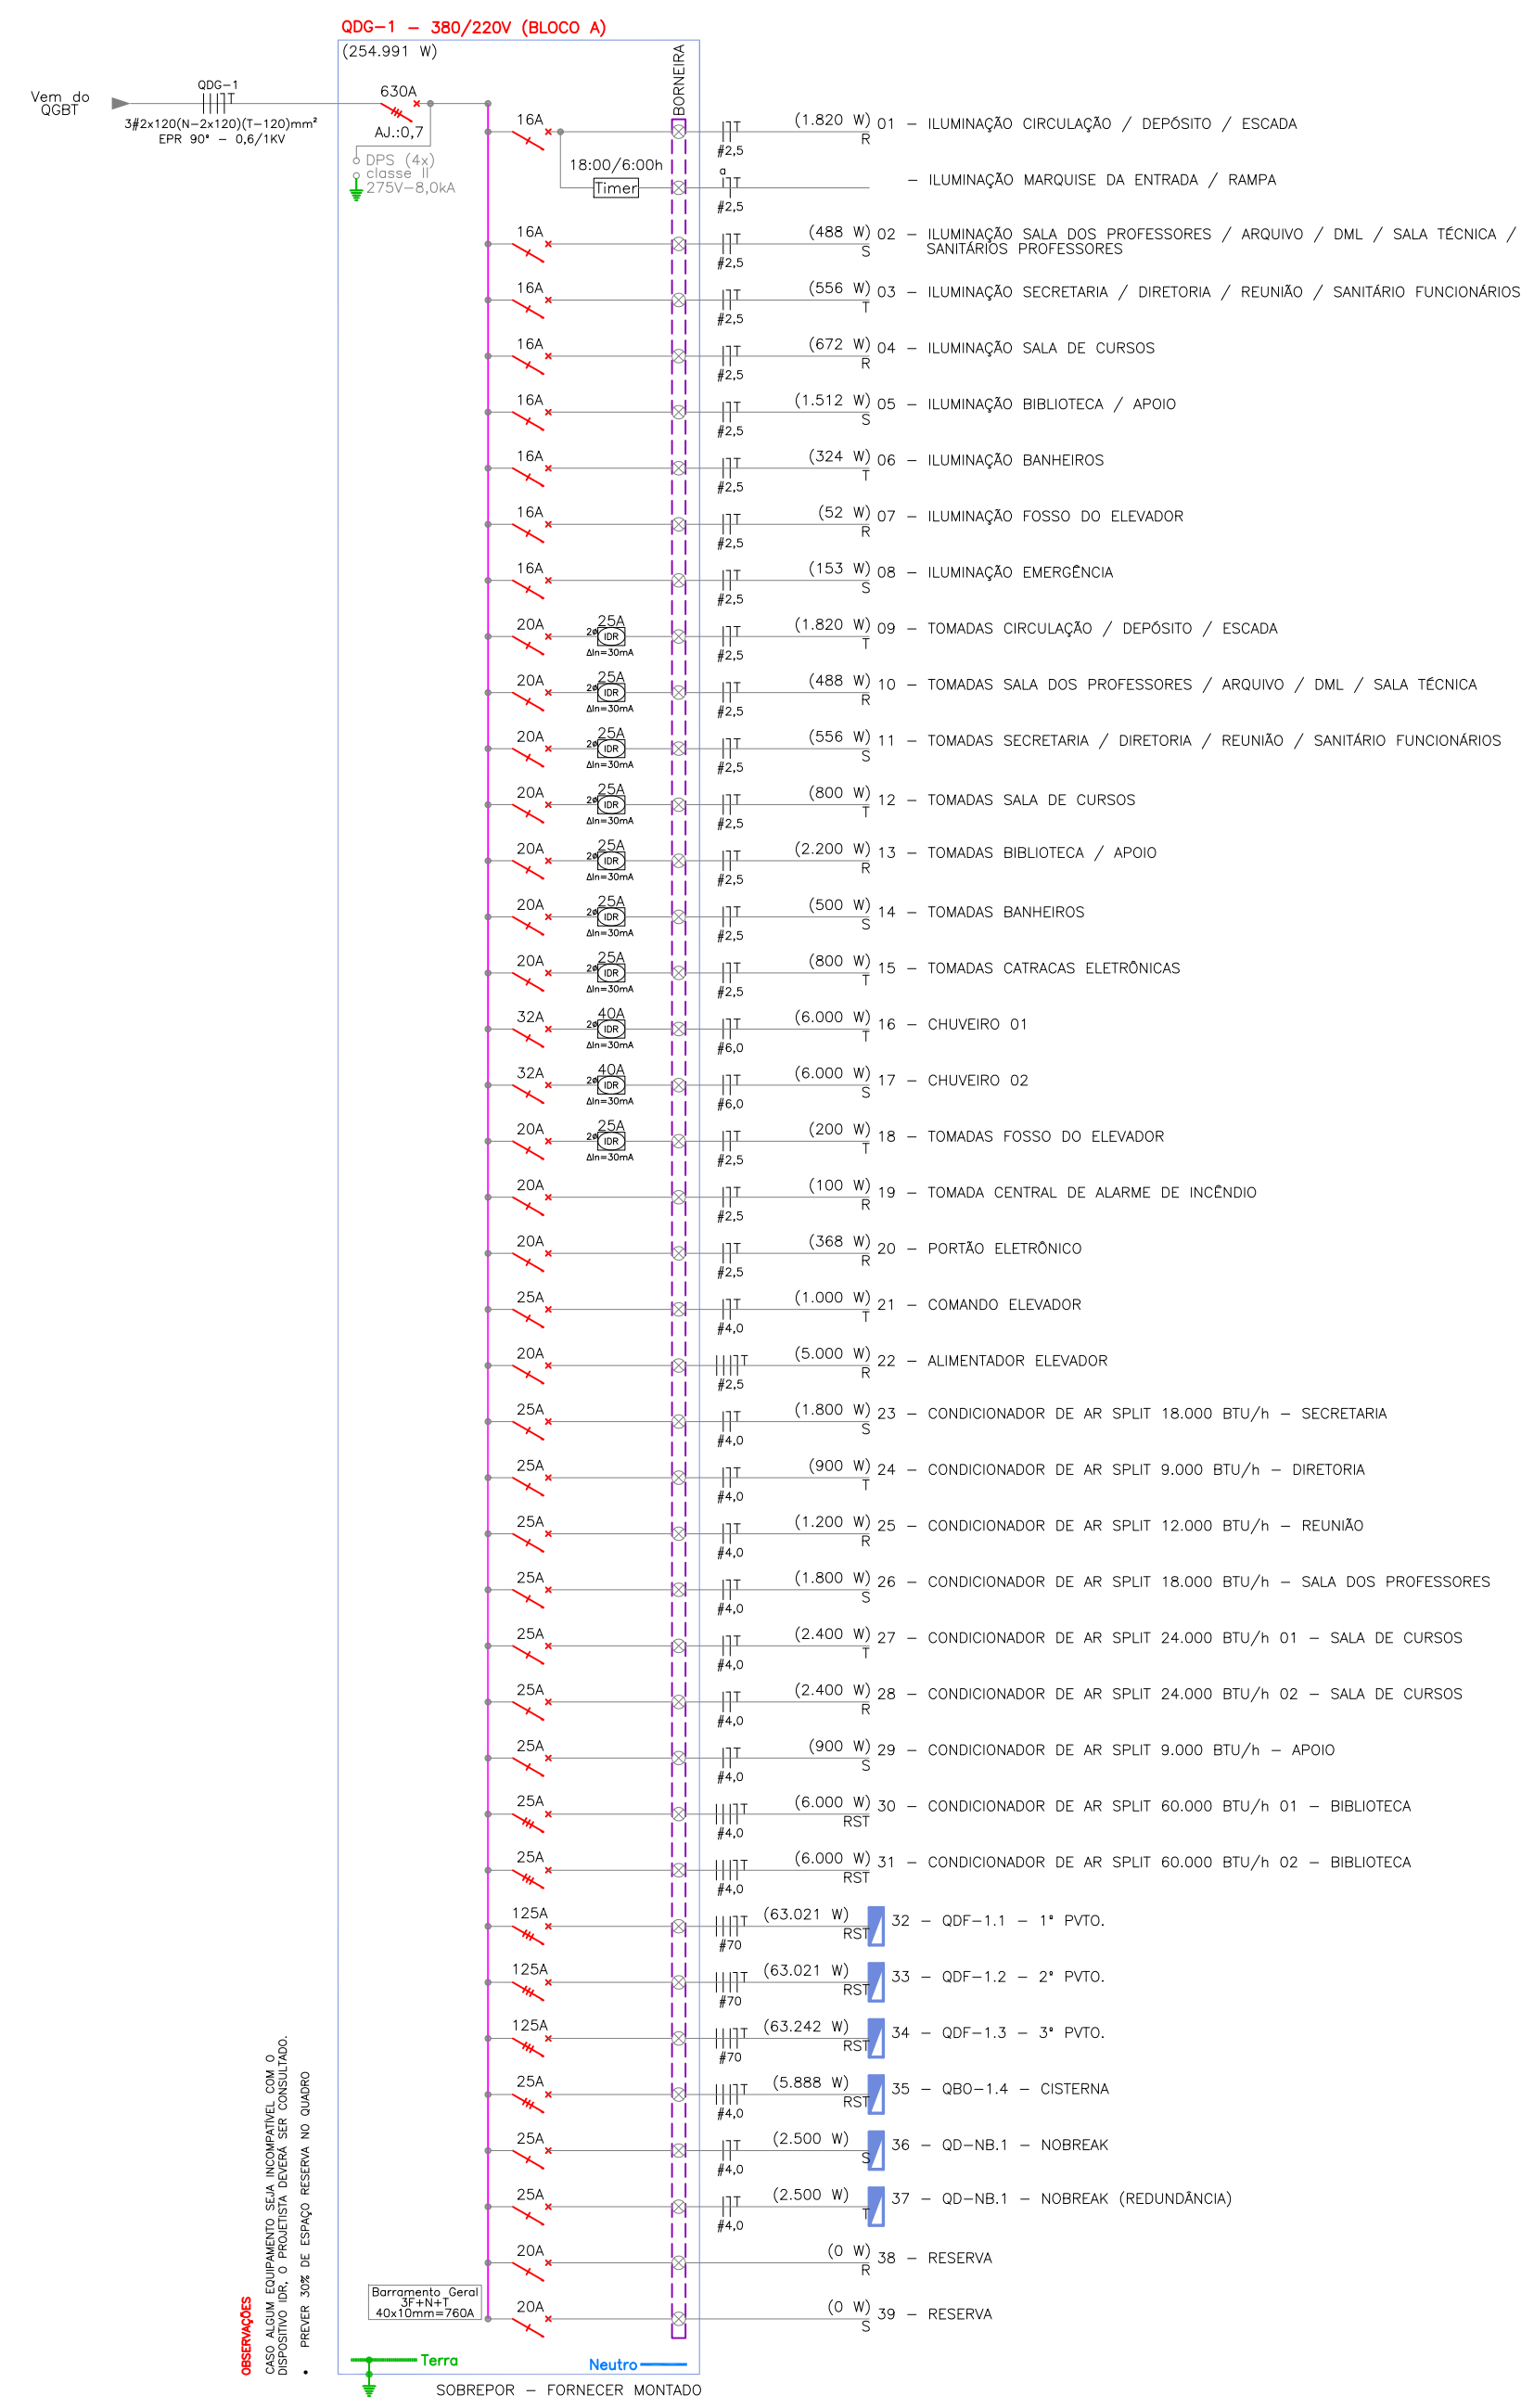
QDG-1 – 380/220V (BLOCO A)
(254.991 W)

Vem do QGBT
QDG-1
3#2x120(N-2x120)(T-120)mm²
EPR 90° – 0,6/1KV
630A
AJ.:0,7
DPS (4x)
classe II
275V-8,0kA
BORNEIRA

| Disjuntor | IDR | Cabo | Potência | Fase | Circuito |
|---|---|---|---|---|---|
| 16A | | #2,5 | (1.820 W) | R | 01 – ILUMINAÇÃO CIRCULAÇÃO / DEPÓSITO / ESCADA |
| 18:00/6:00h Timer | | #2,5 | | | – ILUMINAÇÃO MARQUISE DA ENTRADA / RAMPA |
| 16A | | #2,5 | (488 W) | S | 02 – ILUMINAÇÃO SALA DOS PROFESSORES / ARQUIVO / DML / SALA TÉCNICA / SANITÁRIOS PROFESSORES |
| 16A | | #2,5 | (556 W) | T | 03 – ILUMINAÇÃO SECRETARIA / DIRETORIA / REUNIÃO / SANITÁRIO FUNCIONÁRIOS |
| 16A | | #2,5 | (672 W) | R | 04 – ILUMINAÇÃO SALA DE CURSOS |
| 16A | | #2,5 | (1.512 W) | S | 05 – ILUMINAÇÃO BIBLIOTECA / APOIO |
| 16A | | #2,5 | (324 W) | T | 06 – ILUMINAÇÃO BANHEIROS |
| 16A | | #2,5 | (52 W) | R | 07 – ILUMINAÇÃO FOSSO DO ELEVADOR |
| 16A | | #2,5 | (153 W) | S | 08 – ILUMINAÇÃO EMERGÊNCIA |
| 20A | 2ø 25A IDR ΔIn=30mA | #2,5 | (1.820 W) | T | 09 – TOMADAS CIRCULAÇÃO / DEPÓSITO / ESCADA |
| 20A | 2ø 25A IDR ΔIn=30mA | #2,5 | (488 W) | R | 10 – TOMADAS SALA DOS PROFESSORES / ARQUIVO / DML / SALA TÉCNICA |
| 20A | 2ø 25A IDR ΔIn=30mA | #2,5 | (556 W) | S | 11 – TOMADAS SECRETARIA / DIRETORIA / REUNIÃO / SANITÁRIO FUNCIONÁRIOS |
| 20A | 2ø 25A IDR ΔIn=30mA | #2,5 | (800 W) | T | 12 – TOMADAS SALA DE CURSOS |
| 20A | 2ø 25A IDR ΔIn=30mA | #2,5 | (2.200 W) | R | 13 – TOMADAS BIBLIOTECA / APOIO |
| 20A | 2ø 25A IDR ΔIn=30mA | #2,5 | (500 W) | S | 14 – TOMADAS BANHEIROS |
| 20A | 2ø 25A IDR ΔIn=30mA | #2,5 | (800 W) | T | 15 – TOMADAS CATRACAS ELETRÔNICAS |
| 32A | 2ø 40A IDR ΔIn=30mA | #6,0 | (6.000 W) | T | 16 – CHUVEIRO 01 |
| 32A | 2ø 40A IDR ΔIn=30mA | #6,0 | (6.000 W) | S | 17 – CHUVEIRO 02 |
| 20A | 2ø 25A IDR ΔIn=30mA | #2,5 | (200 W) | T | 18 – TOMADAS FOSSO DO ELEVADOR |
| 20A | | #2,5 | (100 W) | R | 19 – TOMADA CENTRAL DE ALARME DE INCÊNDIO |
| 20A | | #2,5 | (368 W) | R | 20 – PORTÃO ELETRÔNICO |
| 25A | | #4,0 | (1.000 W) | T | 21 – COMANDO ELEVADOR |
| 20A | | #2,5 | (5.000 W) | R | 22 – ALIMENTADOR ELEVADOR |
| 25A | | #4,0 | (1.800 W) | S | 23 – CONDICIONADOR DE AR SPLIT 18.000 BTU/h – SECRETARIA |
| 25A | | #4,0 | (900 W) | T | 24 – CONDICIONADOR DE AR SPLIT 9.000 BTU/h – DIRETORIA |
| 25A | | #4,0 | (1.200 W) | R | 25 – CONDICIONADOR DE AR SPLIT 12.000 BTU/h – REUNIÃO |
| 25A | | #4,0 | (1.800 W) | S | 26 – CONDICIONADOR DE AR SPLIT 18.000 BTU/h – SALA DOS PROFESSORES |
| 25A | | #4,0 | (2.400 W) | T | 27 – CONDICIONADOR DE AR SPLIT 24.000 BTU/h 01 – SALA DE CURSOS |
| 25A | | #4,0 | (2.400 W) | R | 28 – CONDICIONADOR DE AR SPLIT 24.000 BTU/h 02 – SALA DE CURSOS |
| 25A | | #4,0 | (900 W) | S | 29 – CONDICIONADOR DE AR SPLIT 9.000 BTU/h – APOIO |
| 25A | | #4,0 | (6.000 W) | RST | 30 – CONDICIONADOR DE AR SPLIT 60.000 BTU/h 01 – BIBLIOTECA |
| 25A | | #4,0 | (6.000 W) | RST | 31 – CONDICIONADOR DE AR SPLIT 60.000 BTU/h 02 – BIBLIOTECA |
| 125A | | #70 | (63.021 W) | RST | 32 – QDF-1.1 – 1° PVTO. |
| 125A | | #70 | (63.021 W) | RST | 33 – QDF-1.2 – 2° PVTO. |
| 125A | | #70 | (63.242 W) | RST | 34 – QDF-1.3 – 3° PVTO. |
| 25A | | #4,0 | (5.888 W) | RST | 35 – QBO-1.4 – CISTERNA |
| 25A | | #4,0 | (2.500 W) | S | 36 – QD-NB.1 – NOBREAK |
| 25A | | #4,0 | (2.500 W) | T | 37 – QD-NB.1 – NOBREAK (REDUNDÂNCIA) |
| 20A | | | (0 W) | R | 38 – RESERVA |
| 20A | | | (0 W) | S | 39 – RESERVA |

Barramento Geral 3F+N+T 40x10mm=760A
Terra
Neutro
SOBREPOR – FORNECER MONTADO

OBSERVAÇÕES
CASO ALGUM EQUIPAMENTO SEJA INCOMPATÍVEL COM O DISPOSITIVO IDR, O PROJETISTA DEVERÁ SER CONSULTADO.
• PREVER 30% DE ESPAÇO RESERVA NO QUADRO